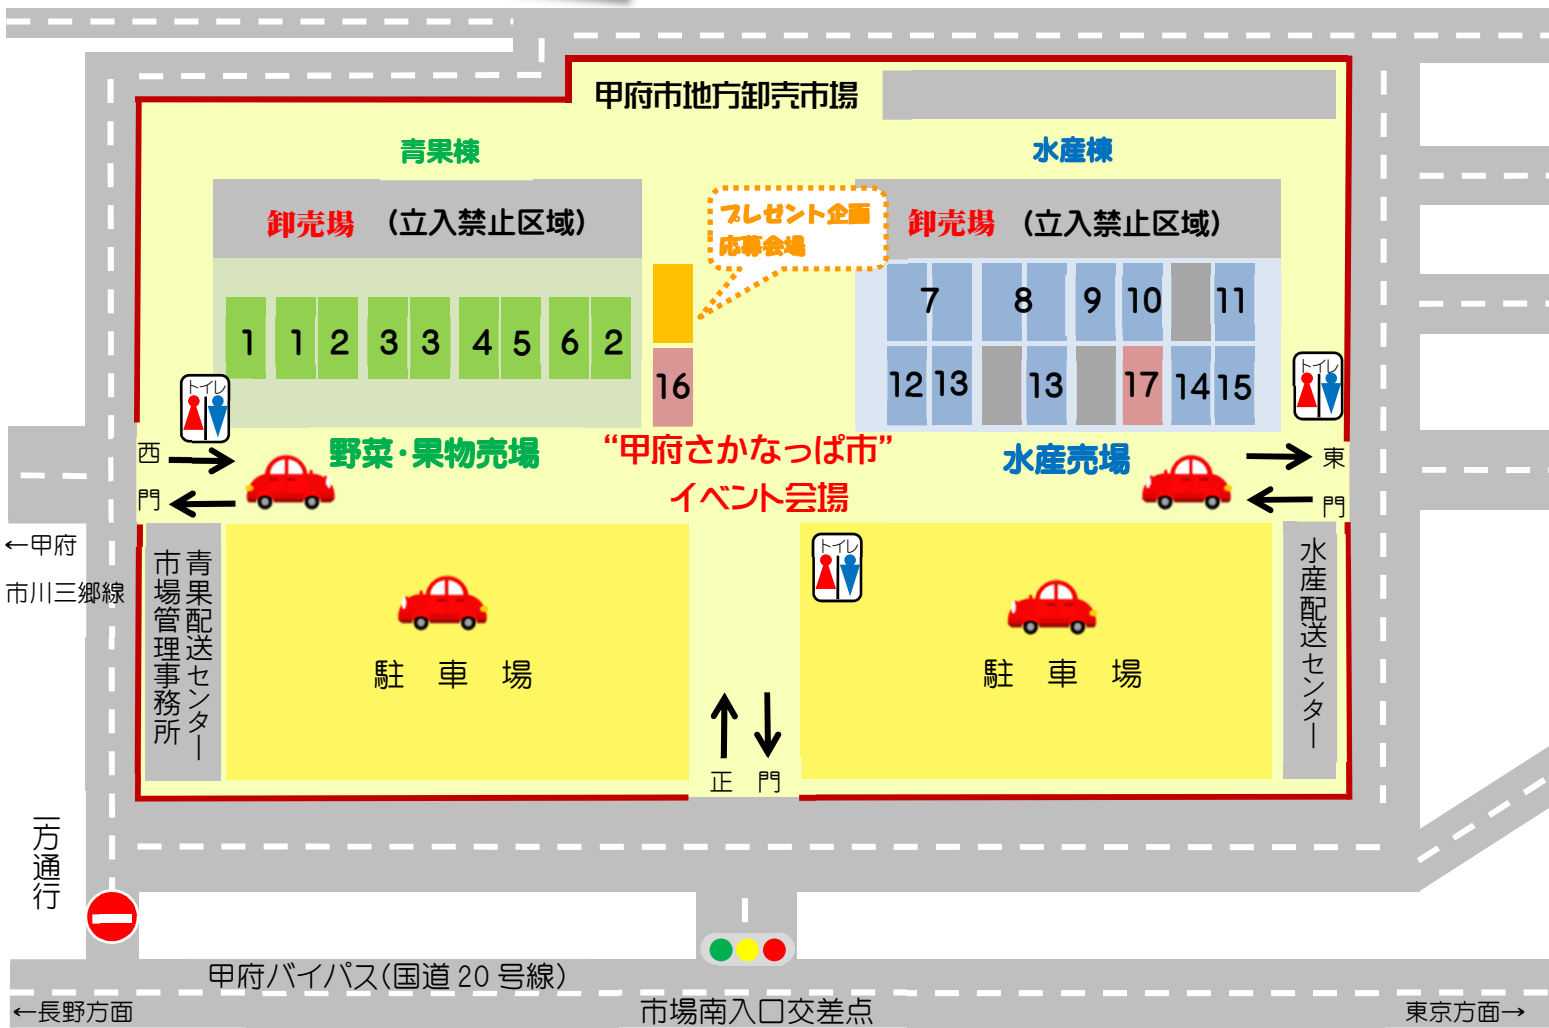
甲府市地方卸売市場

青果棟

卸売場 （立入禁止区域）

1 1 2 3 3 4 5 6 2

プレゼント企画
応募会場

16

水産棟

卸売場 （立入禁止区域）

7 8 9 10 11

12 13 13 17 14 15

トイレ

西
門

野菜・果物売場

"甲府さかなっぱ市"
イベント会場

水産売場

東
門

トイレ

←甲府
市川三郷線

青果配送センター
市場管理事務所

駐 車 場

トイレ

駐 車 場

水産配送センター

正 門

一方通行

甲府バイパス（国道 20 号線）

←長野方面

市場南入口交差点

東京方面→